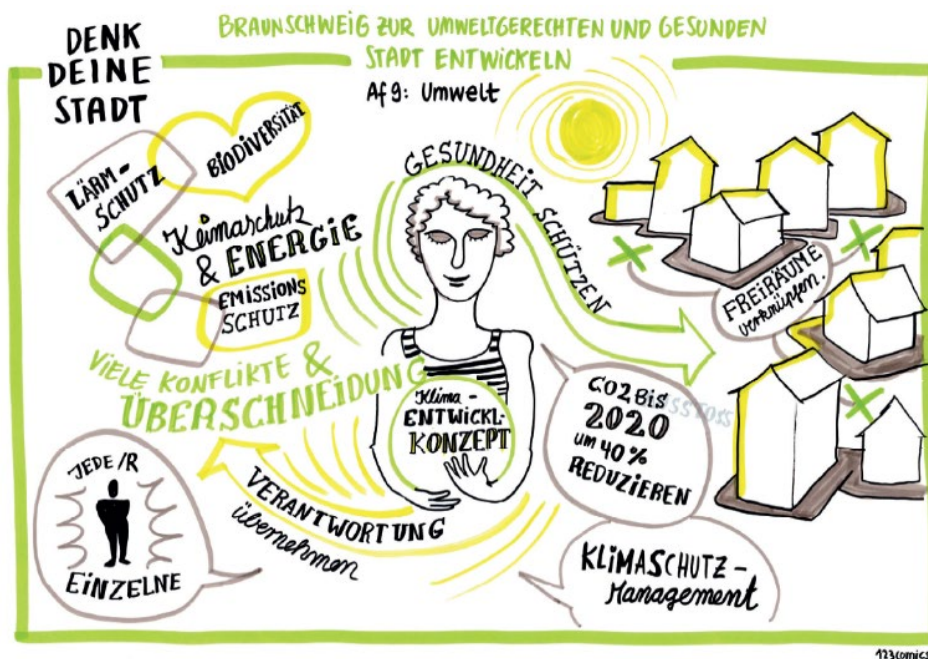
DENK DEINE STADT

BRAUNSCHWEIG ZUR UMWELTGERECHTEN UND GESUNDEN STADT ENTWICKELN

Af 9: Umwelt

LÄRM-SCHUTZ

BIODIVERSITÄT

Klimaschutz & ENERGIE

EMISSIONS SCHUTZ

GESUNDHEIT SCHÜTZEN

FREIRÄUME verknüpfen.

VIELE KONFLIKTE & ÜBERSCHNEIDUNG

Klima-ENTWICKL.-KONZEPT

CO2 Bis 2020 um 40% REDUZIEREN

JEDE/R EINZELNE

VERANTWORTUNG übernehmen

KLIMASCHUTZ-Management

123comics